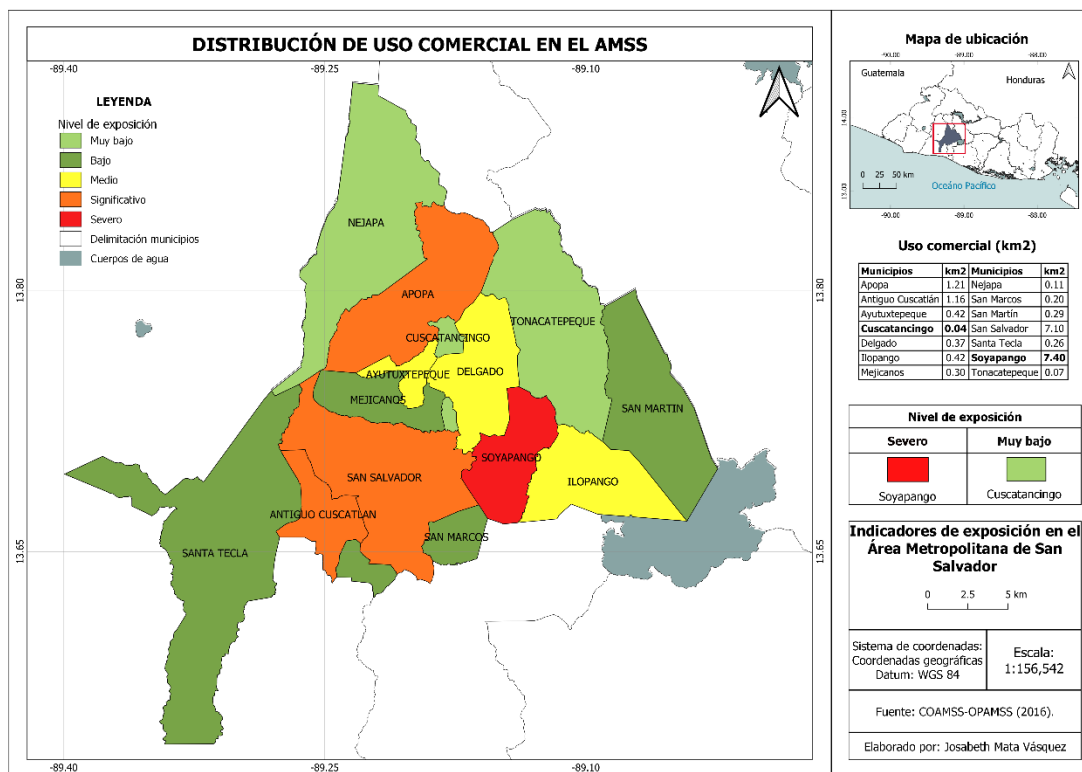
DISTRIBUCIÓN DE USO COMERCIAL EN EL AMSS

-89.40 -89.25 -89.10

LEYENDA
Nivel de exposición
Muy bajo
Bajo
Medio
Significativo
Severo
Delimitación municipios
Cuerpos de agua

13.80 13.80

NEJAPA
APOPA
CUSCATANCINGO
TONACATEPEQUE
AYUTUXTEPEQUE
DELGADO
MEJICANOS
SAN MARTIN
SOYAPANGO
SAN SALVADOR
ILOPANGO
ANTIGUO CUSCATLAN
SAN MARCOS
SANTA TECLA

13.65 13.65

-89.40 -89.25 -89.10

Mapa de ubicación
-90.00 -89.00 -88.00
Guatemala
Honduras
14.00
0 25 50 km
Océano Pacífico
13.00
-90.00 -89.00 -88.00

Uso comercial (km2)

| Municipios | km2 | Municipios | km2 |
|---|---|---|---|
| Apopa | 1.21 | Nejapa | 0.11 |
| Antiguo Cuscatlán | 1.16 | San Marcos | 0.20 |
| Ayutuxtepeque | 0.42 | San Martín | 0.29 |
| Cuscatancingo | 0.04 | San Salvador | 7.10 |
| Delgado | 0.37 | Santa Tecla | 0.26 |
| Ilopango | 0.42 | Soyapango | 7.40 |
| Mejicanos | 0.30 | Tonacatepeque | 0.07 |

Nivel de exposición
Severo
Muy bajo
Soyapango
Cuscatancingo

Indicadores de exposición en el Área Metropolitana de San Salvador

0 2.5 5 km

Sistema de coordenadas: Coordenadas geográficas Datum: WGS 84

Escala: 1:156,542

Fuente: COAMSS-OPAMSS (2016).

Elaborado por: Josabeth Mata Vásquez